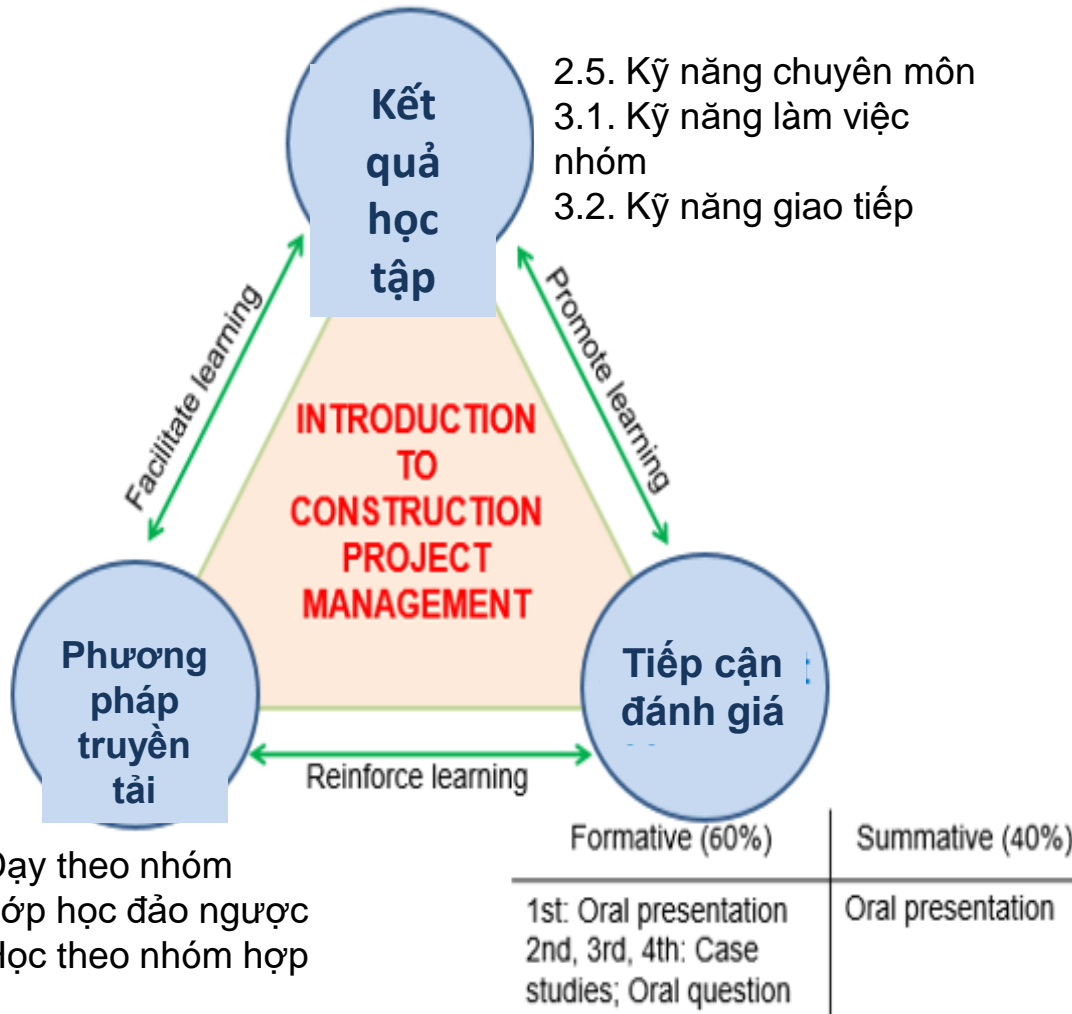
Kết quả học tập

2.5. Kỹ năng chuyên môn
3.1. Kỹ năng làm việc nhóm
3.2. Kỹ năng giao tiếp

Facilitate learning

Promote learning

INTRODUCTION TO CONSTRUCTION PROJECT MANAGEMENT

Phương pháp truyền tải

Tiếp cận đánh giá

Reinforce learning

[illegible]ạy theo nhóm
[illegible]ớp học đảo ngược
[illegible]ọc theo nhóm hợp

| Formative (60%) | Summative (40%) |
|---|---|
| 1st: Oral presentation 2nd, 3rd, 4th: Case studies; Oral question | Oral presentation |